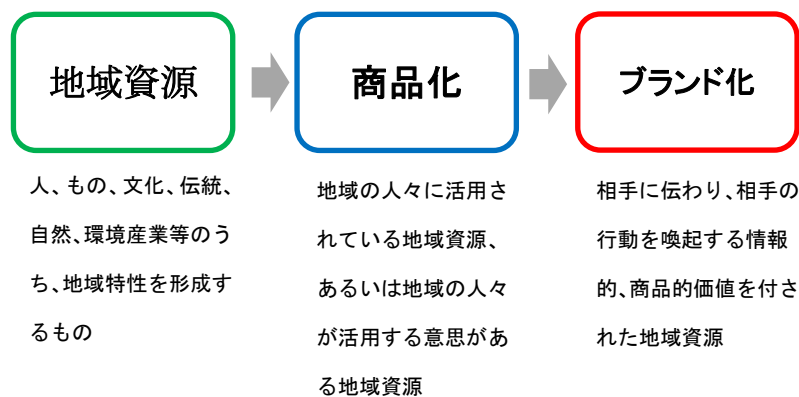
地域資源

人、もの、文化、伝統、自然、環境産業等のうち、地域特性を形成するもの

商品化

地域の人々に活用されている地域資源、あるいは地域の人々が活用する意思がある地域資源

ブランド化

相手に伝わり、相手の行動を喚起する情報的、商品的価値を付された地域資源